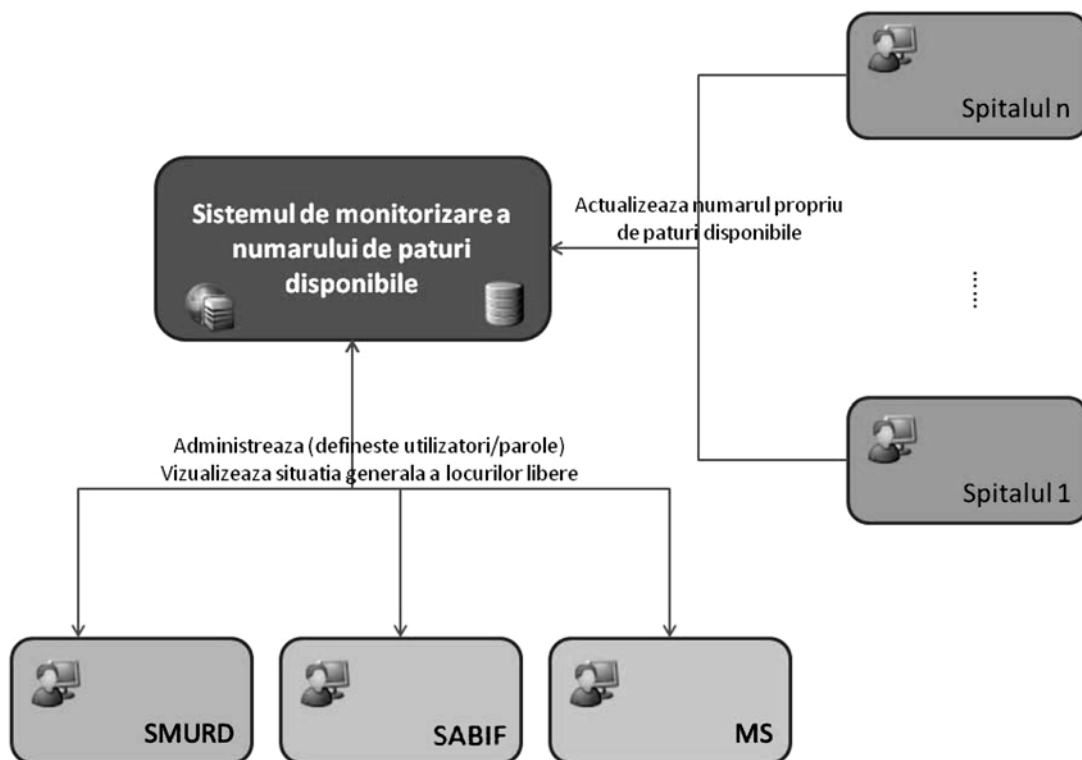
Spitalul n

Sistemul de monitorizare a numarului de paturi disponibile

Actualizeaza numarul propriu de paturi disponibile

......

Spitalul 1

Administreaza (defineste utilizatori/parole)
Vizualizeaza situatia generala a locurilor libere

SMURD

SABIF

MS